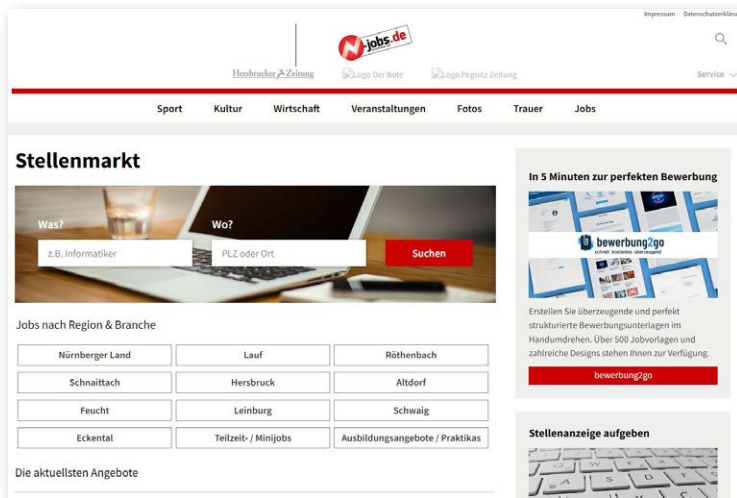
Impressum Datenschutzerklärung

N-jobs.de

Hersbrucker Zeitung

Logo Der Bote

Logo Pegnitz Zeitung

Service

Sport Kultur Wirtschaft Veranstaltungen Fotos Trauer Jobs

Stellenmarkt

Was?

z.B. Informatiker

Wo?

PLZ oder Ort

Suchen

Jobs nach Region & Branche

| Nürnberger Land | Lauf | Röthenbach |
|---|---|---|
| Schnaittach | Hersbruck | Altdorf |
| Feucht | Leinburg | Schwaig |
| Eckental | Teilzeit- / Minijobs | Ausbildungsangebote / Praktikas |

Die aktuellsten Angebote

In 5 Minuten zur perfekten Bewerbung

bewerbung2go

schnell · kostenlos · überzeugend

Erstellen Sie überzeugende und perfekt strukturierte Bewerbungsunterlagen im Handumdrehen. Über 500 Jobvorlagen und zahlreiche Designs stehen Ihnen zur Verfügung.

bewerbung2go

Stellenanzeige aufgeben